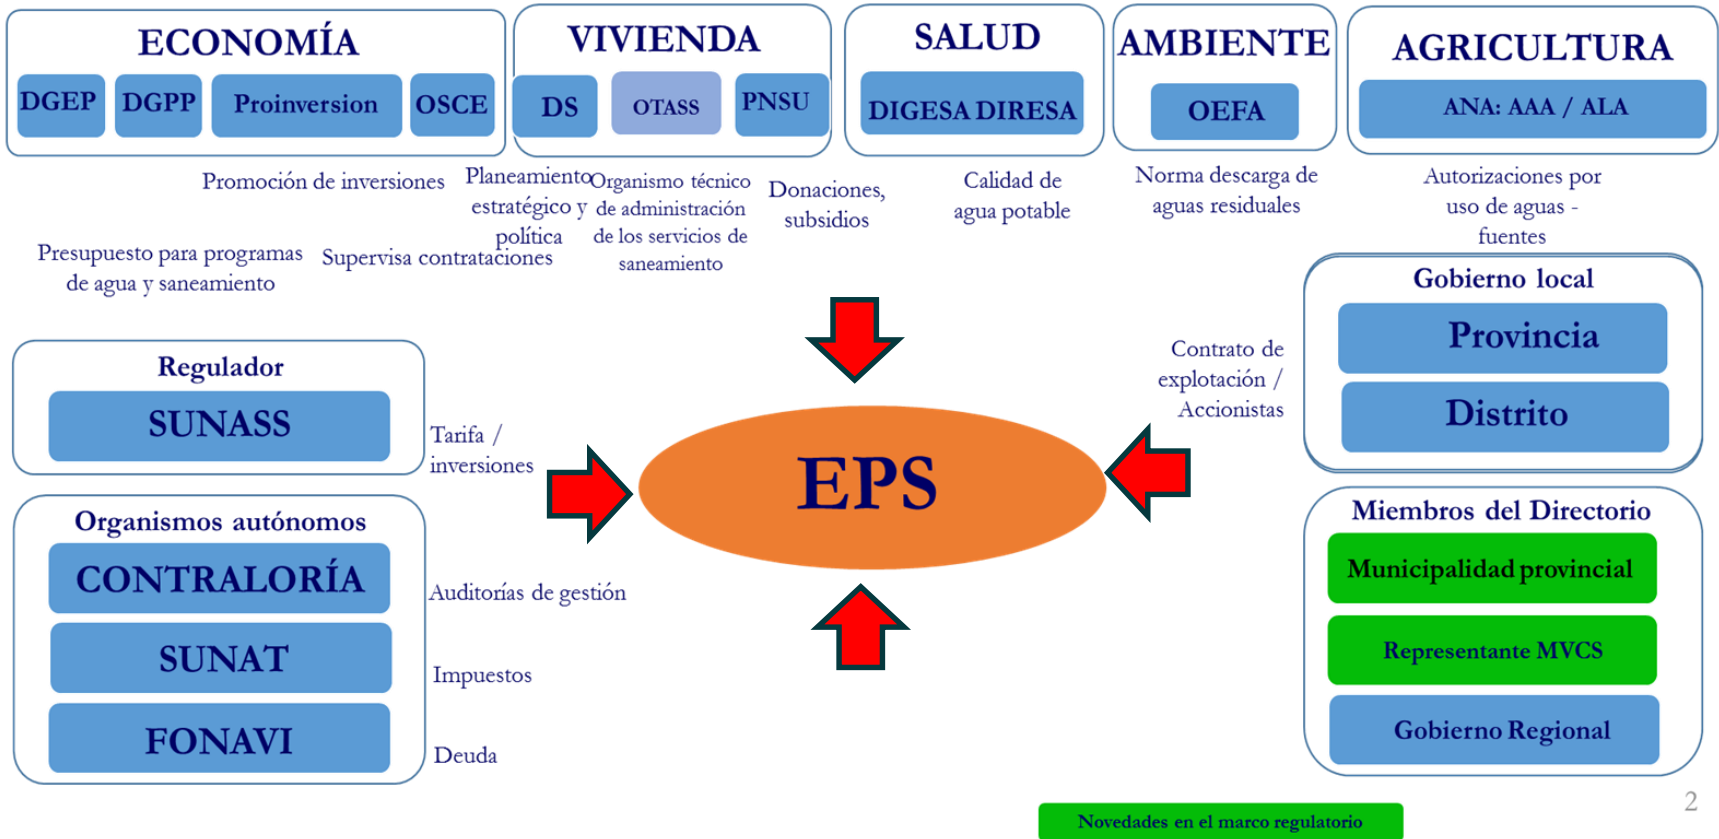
ECONOMÍA

DGEP DGPP Proinversion OSCE

VIVIENDA

DS OTASS PNSU

SALUD

DIGESA DIRESA

AMBIENTE

OEFA

AGRICULTURA

ANA: AAA / ALA

Promoción de inversiones

Planeamiento estratégico y política

Organismo técnico de administración de los servicios de saneamiento

Donaciones, subsidios

Calidad de agua potable

Norma descarga de aguas residuales

Autorizaciones por uso de aguas - fuentes

Presupuesto para programas de agua y saneamiento

Supervisa contrataciones

Gobierno local

Provincia

Distrito

Contrato de explotación / Accionistas

Regulador

SUNASS

Tarifa / inversiones

EPS

Organismos autónomos

CONTRALORÍA

SUNAT

FONAVI

Auditorías de gestión

Impuestos

Deuda

Miembros del Directorio

Municipalidad provincial

Representante MVCS

Gobierno Regional

Novedades en el marco regulatorio

2